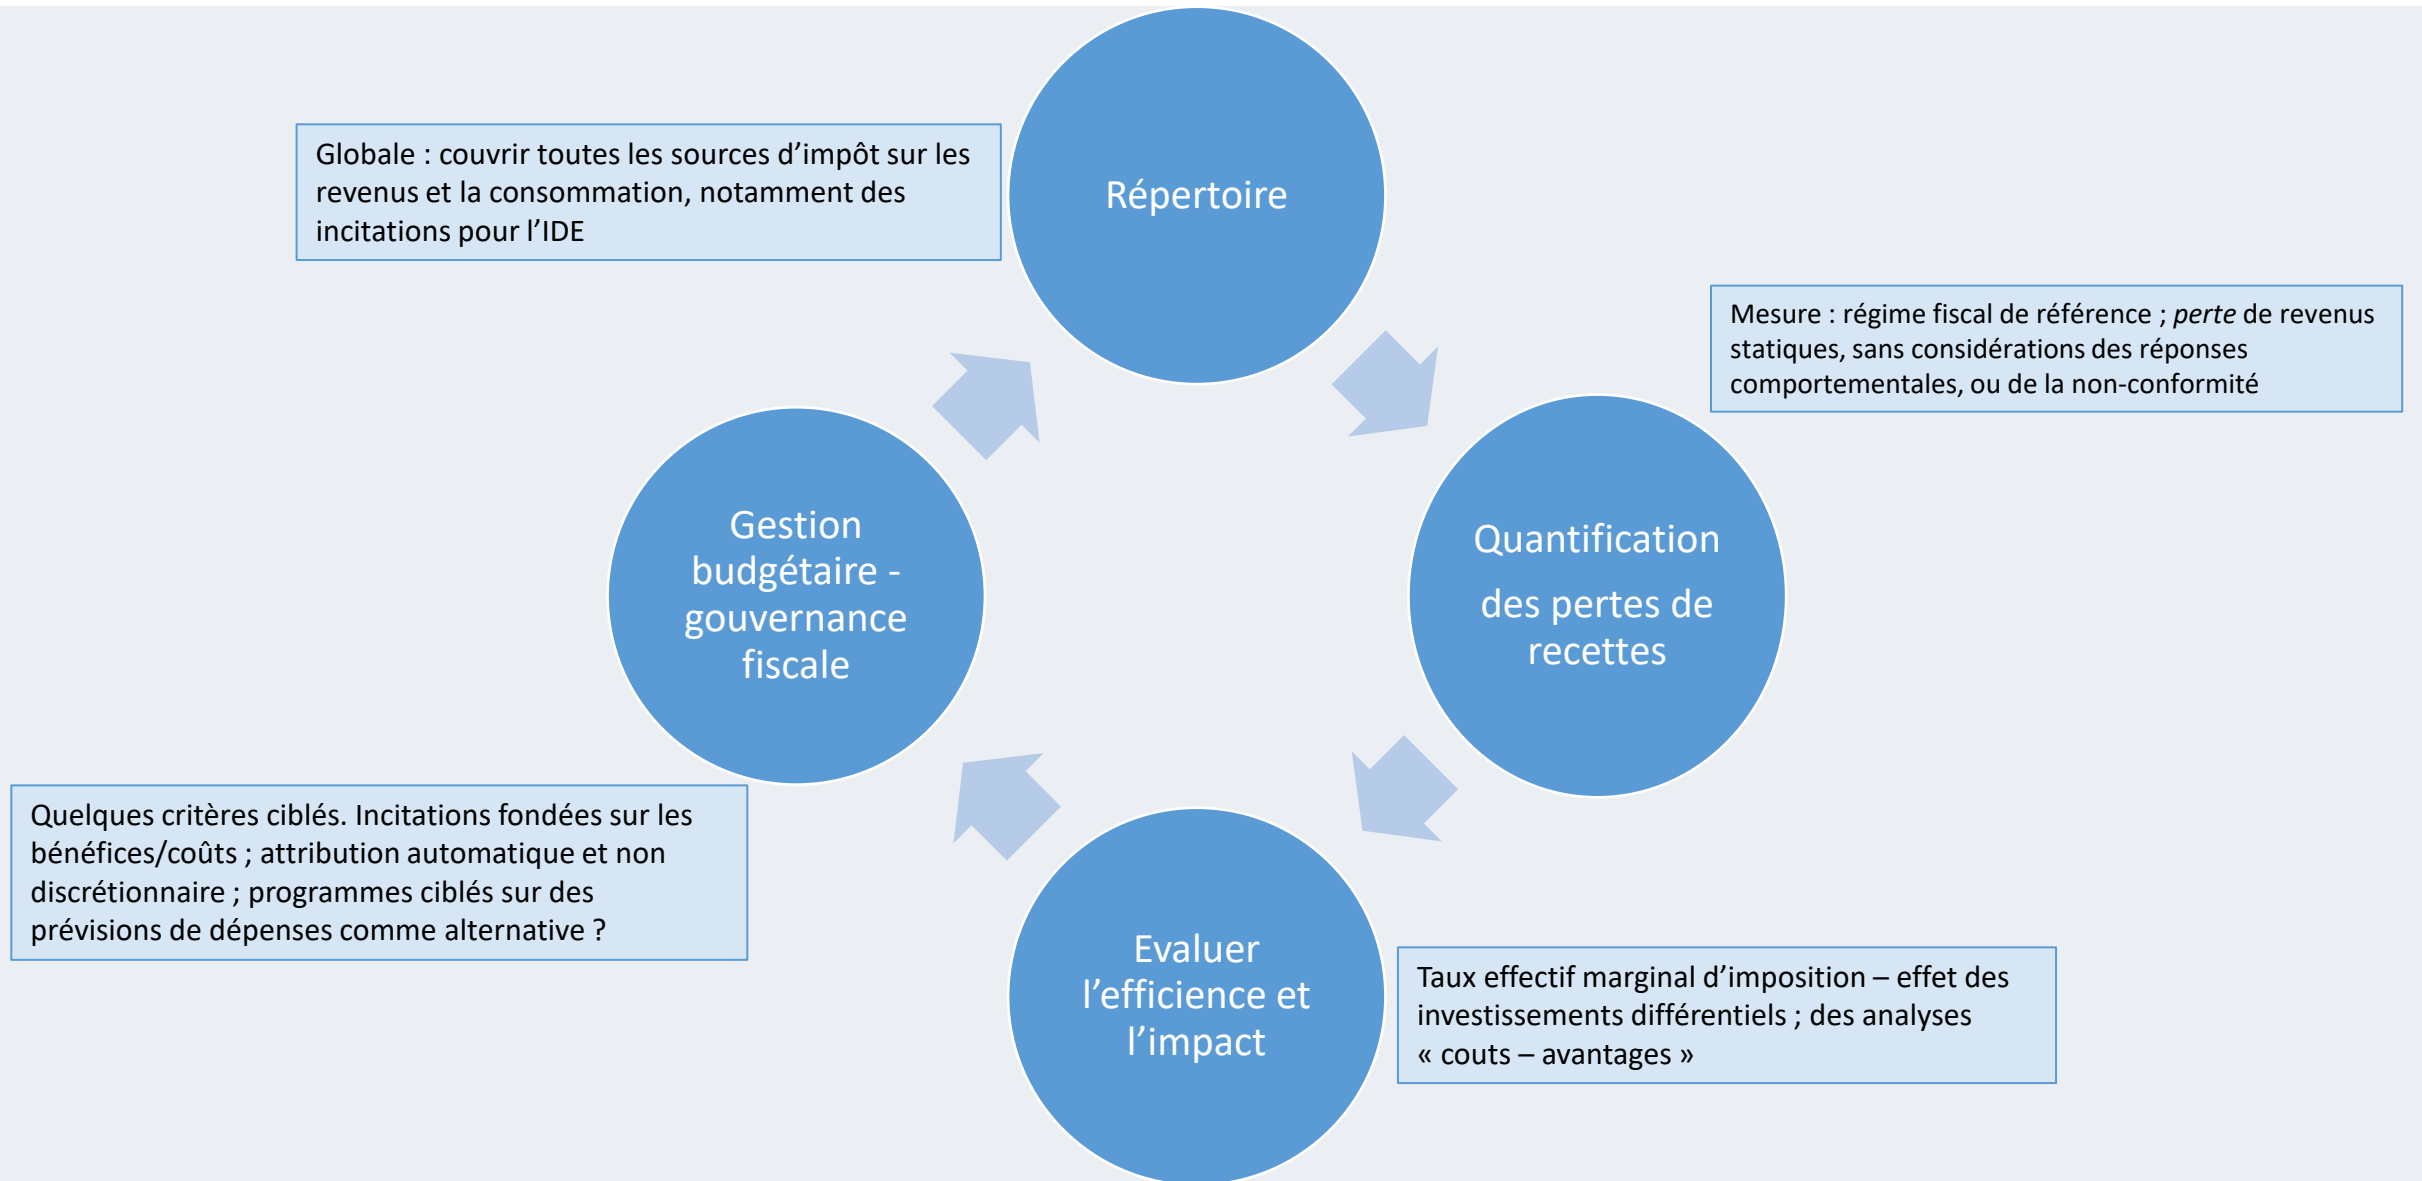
Globale : couvrir toutes les sources d'impôt sur les revenus et la consommation, notamment des incitations pour l'IDE

Répertoire

Mesure : régime fiscal de référence ; *perte* de revenus statiques, sans considérations des réponses comportementales, ou de la non-conformité

Quantification des pertes de recettes

Gestion budgétaire - gouvernance fiscale

Quelques critères ciblés. Incitations fondées sur les bénéfices/coûts ; attribution automatique et non discrétionnaire ; programmes ciblés sur des prévisions de dépenses comme alternative ?

Evaluer l'efficience et l'impact

Taux effectif marginal d'imposition – effet des investissements différentiels ; des analyses « couts – avantages »